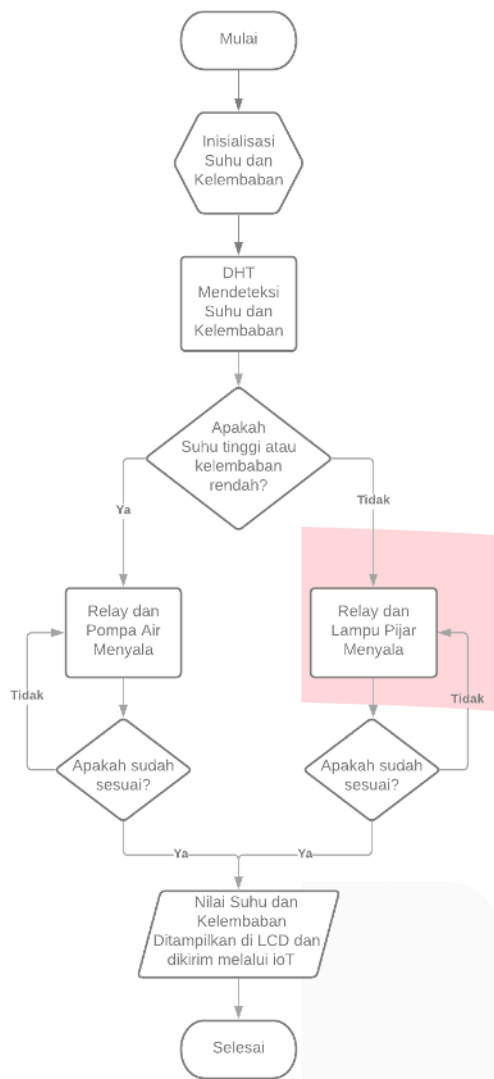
Mulai

Inisialisasi Suhu dan Kelembaban

DHT Mendeteksi Suhu dan Kelembaban

Apakah Suhu tinggi atau kelembaban rendah?

Ya

Tidak

Relay dan Pompa Air Menyala

Relay dan Lampu Pijar Menyala

Tidak

Tidak

Apakah sudah sesuai?

Apakah sudah sesuai?

Ya

Ya

Nilai Suhu dan Kelembaban Ditampilkan di LCD dan dikirim melalui IoT

Selesai